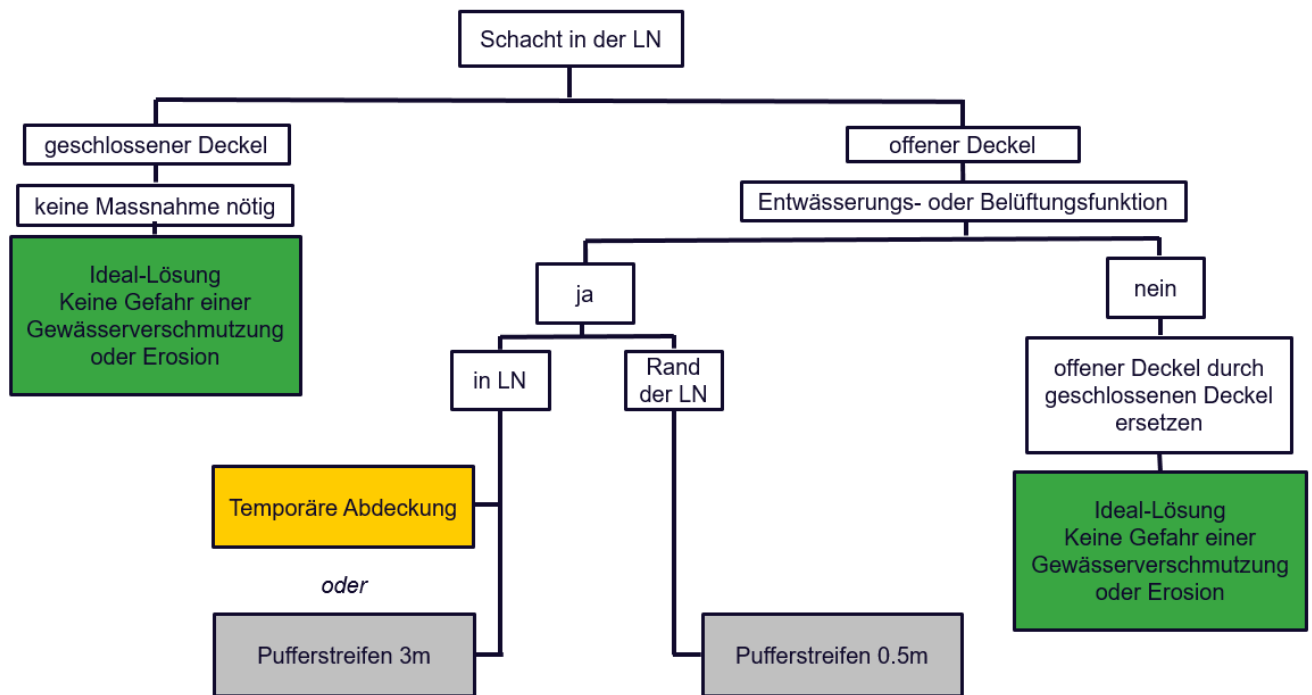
Schacht in der LN

geschlossener Deckel

keine Massnahme nötig

Ideal-Lösung
Keine Gefahr einer Gewässerverschmutzung oder Erosion

offener Deckel

Entwässerungs- oder Belüftungsfunktion

ja

in LN

Rand der LN

Temporäre Abdeckung

oder

Pufferstreifen 3m

Pufferstreifen 0.5m

nein

offener Deckel durch geschlossenen Deckel ersetzen

Ideal-Lösung
Keine Gefahr einer Gewässerverschmutzung oder Erosion